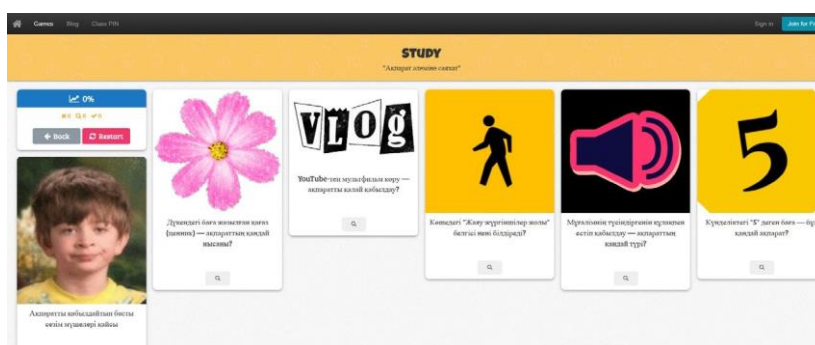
Games Blog Class PIN

Sign in Join for F

STUDY

"Ақпарат әлеміне саяхат"

0%

0 0 0

← Back

Restart

Ақпаратты қабылдайтын басты сезім мүшелері қайсы

Дүкендегі бага жазылған қағаз (ценник) — ақпараттың қандай нысаны?

VLOG

YouTube-тен мультфильм көру — ақпаратты қалай қабылдау?

Көшедегі "Жаяу жүргіншілер жолы" белгісі нені білдіреді?

Мұғалімнің түсіндіргенін құлақпен естіп қабылдау — ақпараттың қандай түрі?

5

Күнделіктегі "5" деген баға — бұл қандай ақпарат?